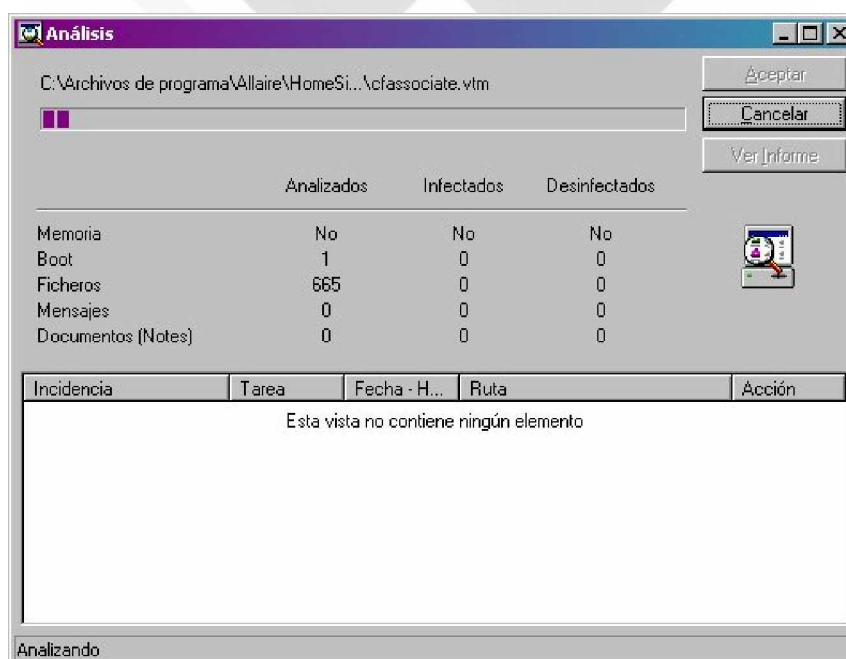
Análisis

C:\Archivos de programa\Allaire\HomeSi...\cfassociate.vtm

Aceptar
Cancelar
Ver Informe

| | Analizados | Infectados | Desinfectados |
|---|---|---|---|
| Memoria | No | No | No |
| Boot | 1 | 0 | 0 |
| Ficheros | 665 | 0 | 0 |
| Mensajes | 0 | 0 | 0 |
| Documentos (Notes) | 0 | 0 | 0 |

| Incidencia | Tarea | Fecha - H... | Ruta | Acción |
|---|---|---|---|---|

Esta vista no contiene ningún elemento

Analizando